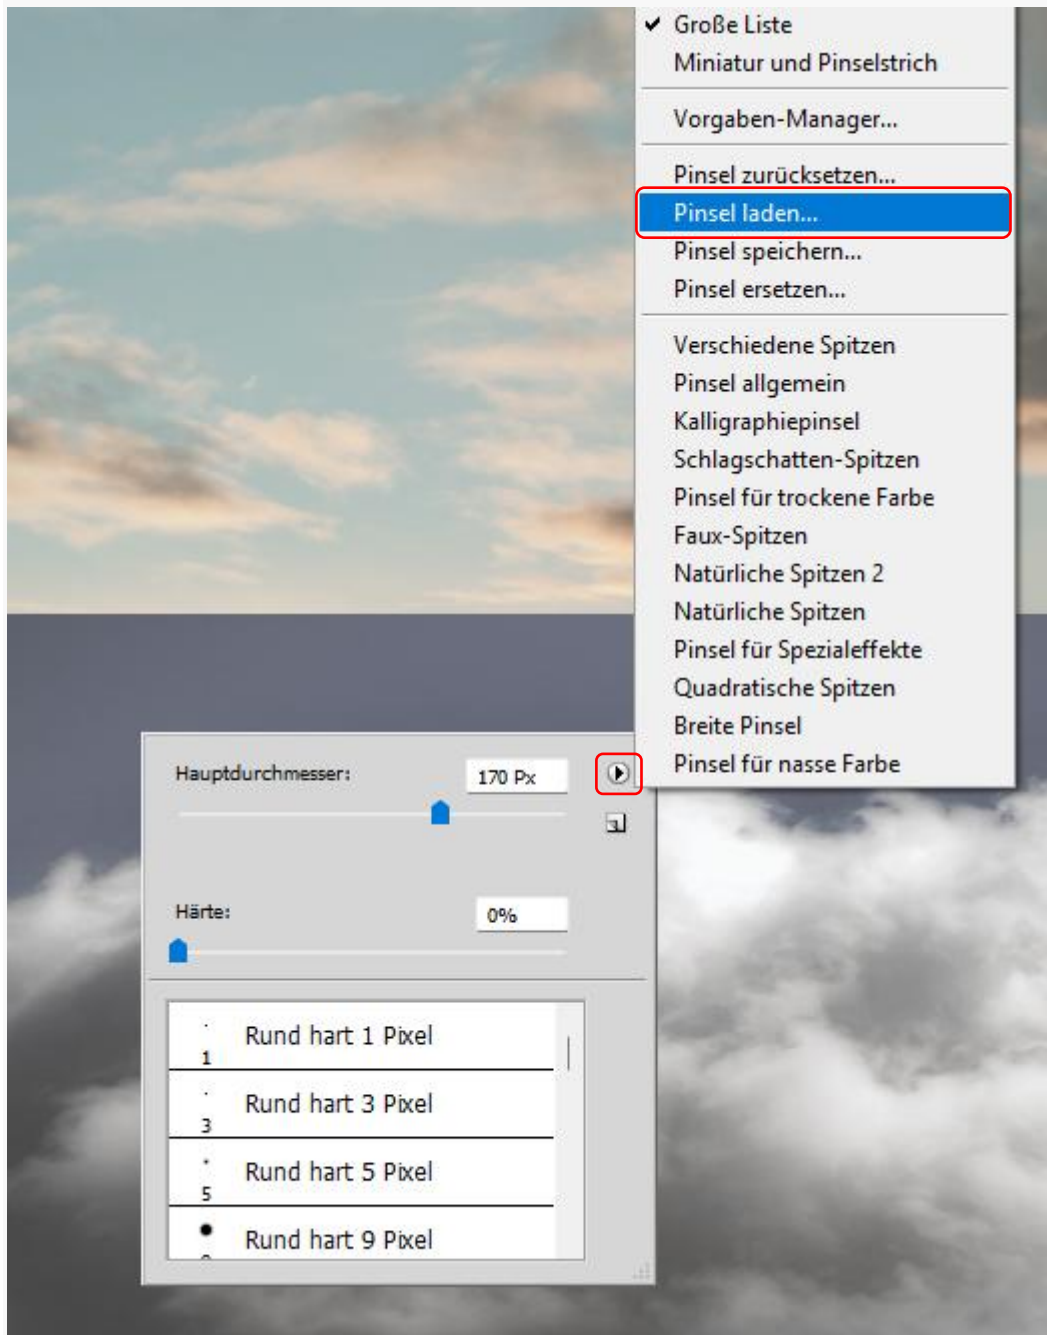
✔ Große Liste
Miniatur und Pinselstrich

Vorgaben-Manager...

Pinsel zurücksetzen...
Pinsel laden...
Pinsel speichern...
Pinsel ersetzen...

Verschiedene Spitzen
Pinsel allgemein
Kalligraphiepinsel
Schlagschatten-Spitzen
Pinsel für trockene Farbe
Faux-Spitzen
Natürliche Spitzen 2
Natürliche Spitzen
Pinsel für Spezialeffekte
Quadratische Spitzen
Breite Pinsel
Pinsel für nasse Farbe

Hauptdurchmesser: 170 Px

Härte: 0%

1 Rund hart 1 Pixel
3 Rund hart 3 Pixel
5 Rund hart 5 Pixel
Rund hart 9 Pixel